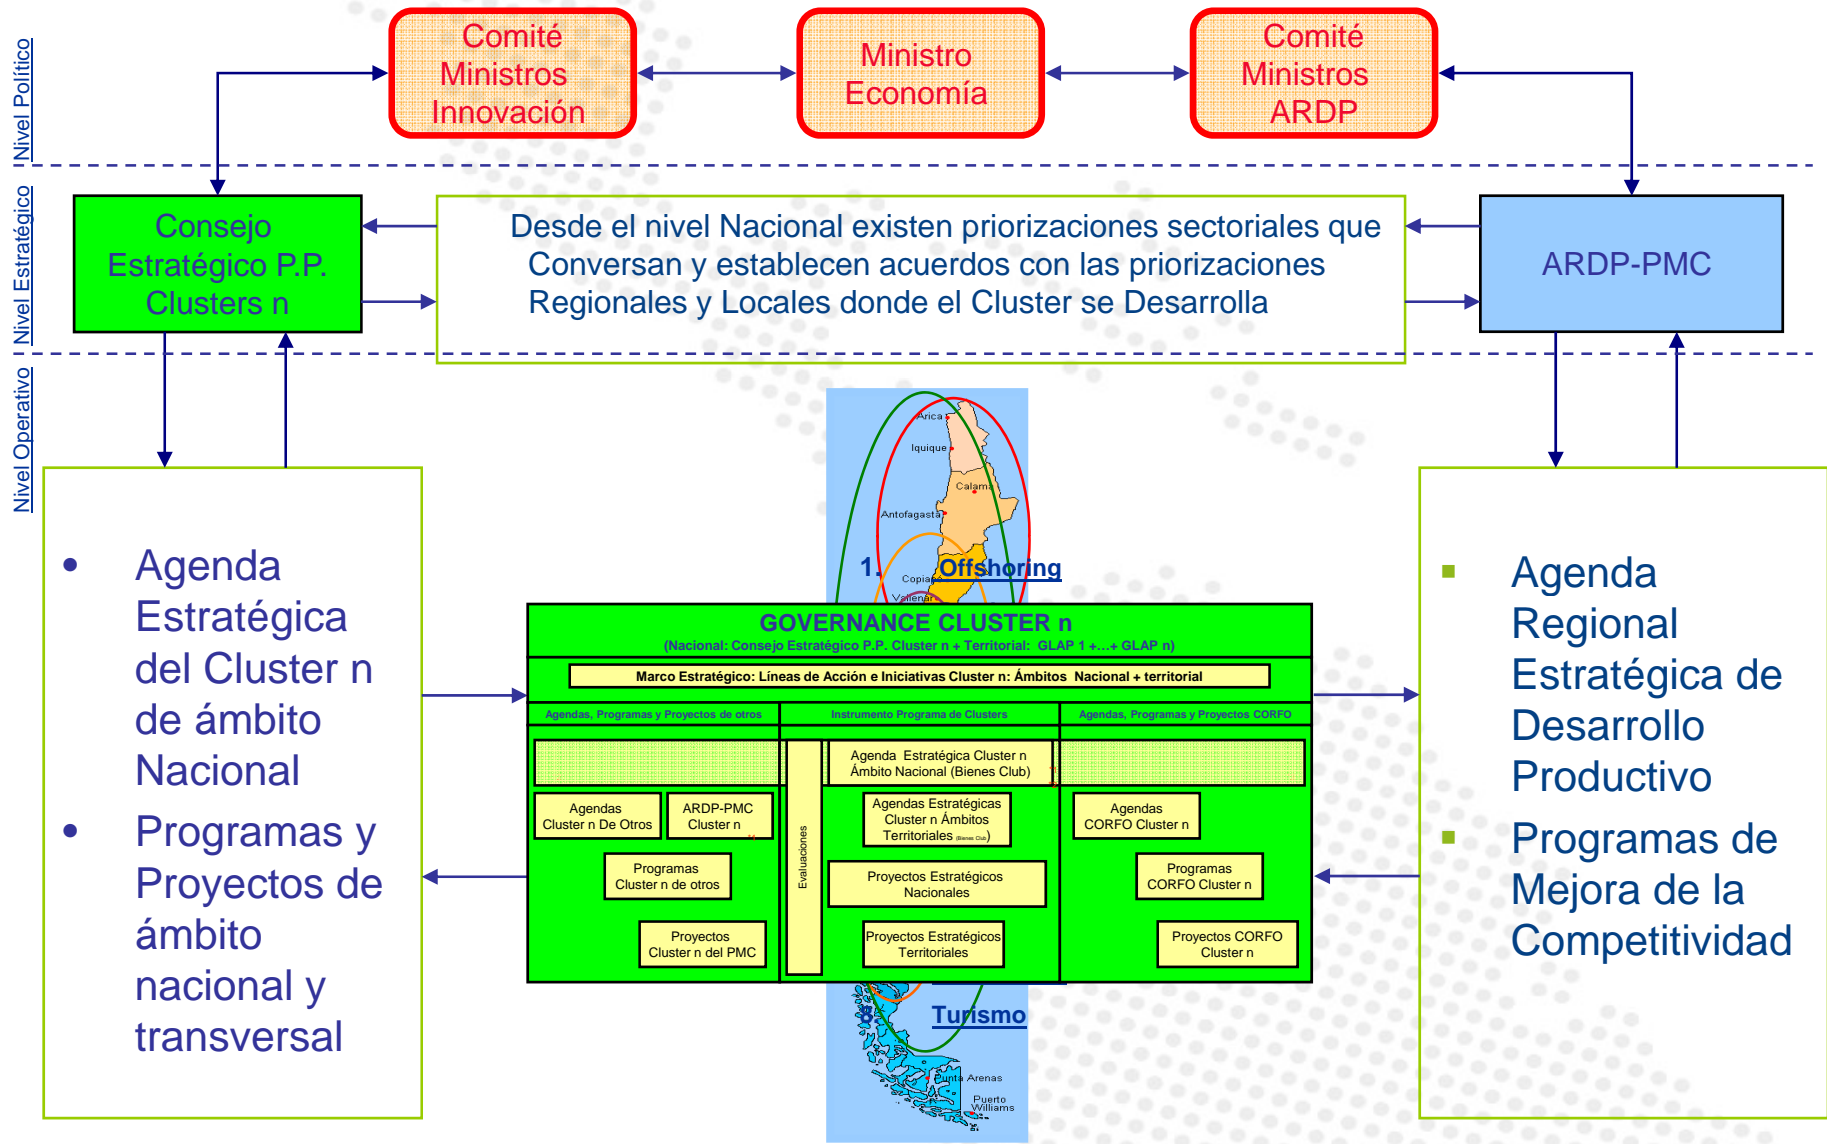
Nivel Político

Comité Ministros Innovación

Ministro Economía

Comité Ministros ARDP

Nivel Estratégico

Consejo Estratégico P.P. Clusters n

Desde el nivel Nacional existen priorizaciones sectoriales que Conversan y establecen acuerdos con las priorizaciones Regionales y Locales donde el Cluster se Desarrolla

ARDP-PMC

Nivel Operativo

- Agenda Estratégica del Cluster n de ámbito Nacional
- Programas y Proyectos de ámbito nacional y transversal

Arica
Iquique
Calama
Antofagasta
1. Offshoring
Copiapó
Vallenar

GOVERNANCE CLUSTER n
(Nacional: Consejo Estratégico P.P. Cluster n + Territorial: GLAP 1 +...+ GLAP n)

Marco Estratégico: Líneas de Acción e Iniciativas Cluster n: Ámbitos Nacional + territorial

| Agendas, Programas y Proyectos de otros | Instrumento Programa de Clusters | Agendas, Programas y Proyectos CORFO |
|---|---|---|

Agenda Estratégica Cluster n Ámbito Nacional (Bienes Club)

Agendas Cluster n De Otros

ARDP-PMC Cluster n

Evaluaciones

Agendas Estratégicas Cluster n Ámbitos Territoriales (Bienes Club)

Agendas CORFO Cluster n

Programas Cluster n de otros

Proyectos Estratégicos Nacionales

Programas CORFO Cluster n

Proyectos Cluster n del PMC

Proyectos Estratégicos Territoriales

Proyectos CORFO Cluster n

8. Turismo

Punta Arenas
Puerto Williams

- Agenda Regional Estratégica de Desarrollo Productivo
- Programas de Mejora de la Competitividad